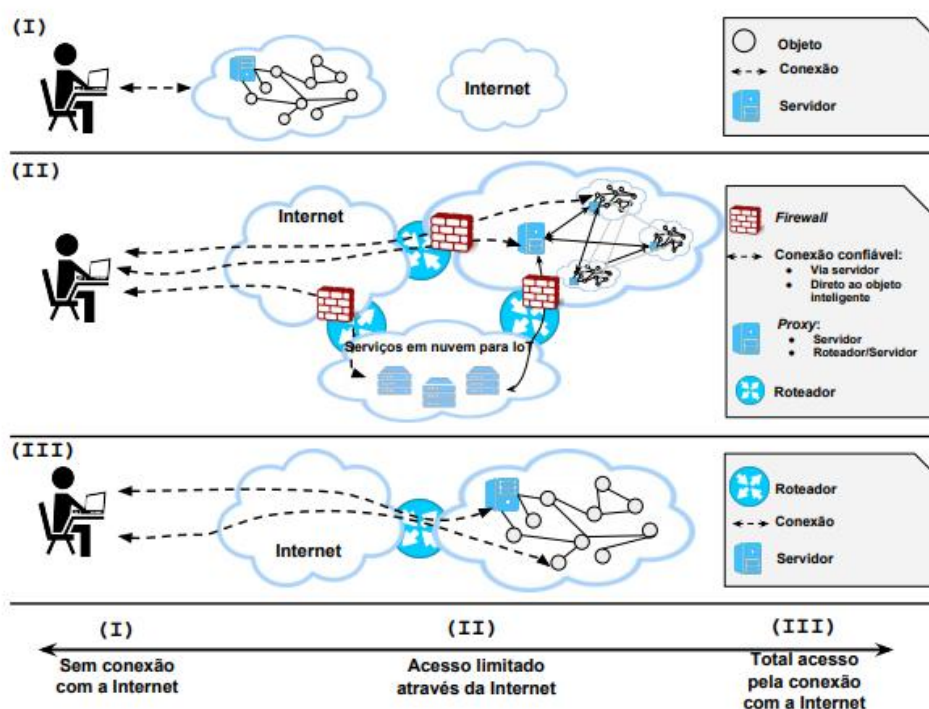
(I)

Internet

Objeto
Conexão
Servidor

(II)

Internet

Serviços em nuvem para IoT

Firewall
Conexão confiável:
• Via servidor
• Direto ao objeto inteligente
Proxy:
• Servidor
• Roteador/Servidor
Roteador

(III)

Internet

Roteador
Conexão
Servidor

(I)
Sem conexão com a Internet

(II)
Acesso limitado através da Internet

(III)
Total acesso pela conexão com a Internet